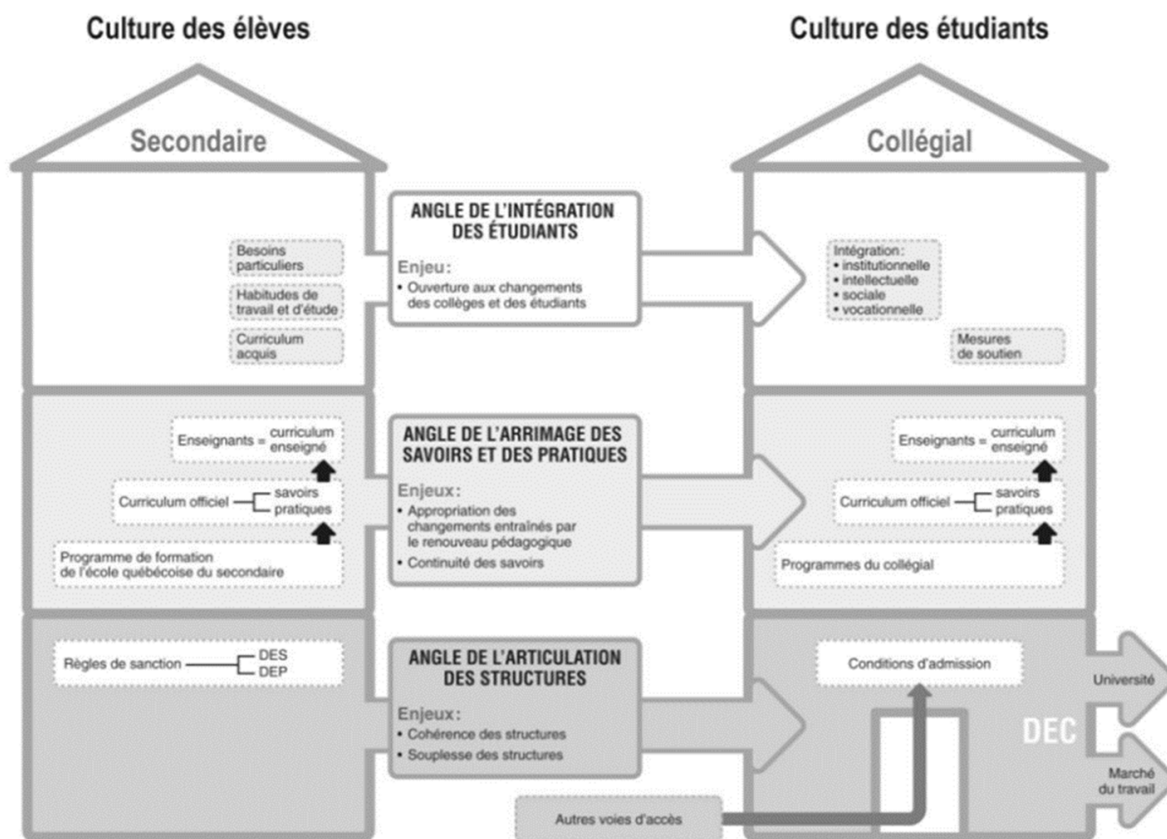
Culture des élèves

Culture des étudiants

Secondaire

Collégial

Besoins particuliers

Habitudes de travail et d'étude

Curriculum acquis

ANGLE DE L'INTÉGRATION DES ÉTUDIANTS

Enjeu :

• Ouverture aux changements des collèges et des étudiants

Intégration :
• institutionnelle
• intellectuelle
• sociale
• vocationnelle

Mesures de soutien

Enseignants = curriculum enseigné

Curriculum officiel — savoirs pratiques

Programme de formation de l'école québécoise du secondaire

ANGLE DE L'ARRIMAGE DES SAVOIRS ET DES PRATIQUES

Enjeux :

• Appropriation des changements entraînés par le renouveau pédagogique

• Continuité des savoirs

Enseignants = curriculum enseigné

Curriculum officiel — savoirs pratiques

Programmes du collégial

Règles de sanction — DES DEP

ANGLE DE L'ARTICULATION DES STRUCTURES

Enjeux :

• Cohérence des structures

• Souplesse des structures

Conditions d'admission

DEC

Université

Marché du travail

Autres voies d'accès